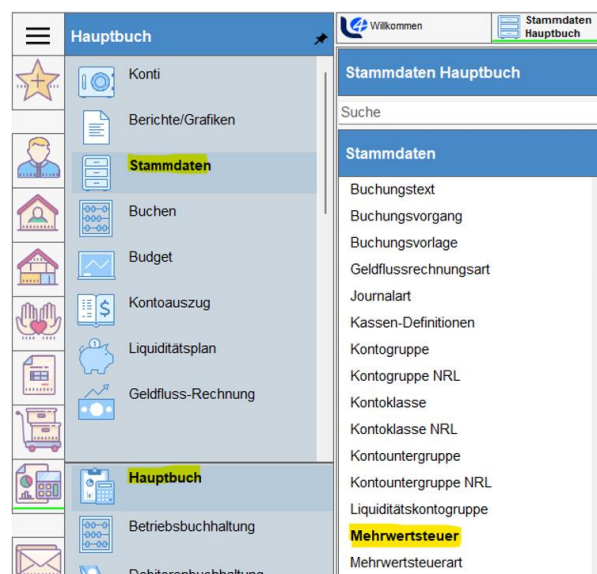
Hauptbuch

Konti

Berichte/Grafiken

Stammdaten

Buchen

Budget

Kontoauszug

Liquiditätsplan

Geldfluss-Rechnung

Hauptbuch

Betriebsbuchhaltung

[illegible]

Willkommen

Stammdaten Hauptbuch

Stammdaten Hauptbuch

Suche

Stammdaten

Buchungstext

Buchungsvorgang

Buchungsvorlage

Geldflussrechnungsart

Journalart

Kassen-Definitionen

Kontogruppe

Kontogruppe NRL

Kontoklasse

Kontoklasse NRL

Kontountergruppe

Kontountergruppe NRL

Liquiditätskontogruppe

Mehrwertsteuer

Mehrwertsteuerart